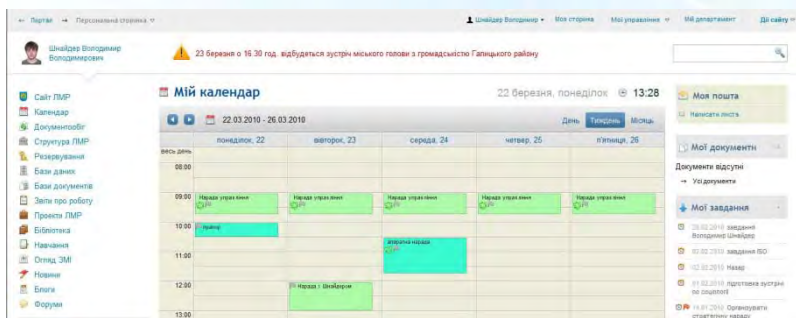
← Портал → Персональна сторінка

Шнайдер Володимир ▾ Моя сторінка Мої управління ▾ Мій департамент Дії сайту

Шнайдер Володимир Володимирович

23 березня о 16.30 год. відбудеться зустріч міського голови з громадськістю Галицького району

Сайт ЛМР
Календар
Документообіг
Структура ЛМР
Резервування
Бази даних
Бази документів
Звіти про роботу
Проекти ЛМР
Бібліотека
Навчання
Огляд ЗМІ
Новини
Блоги
Форуми

Мій календар

22 березня, понеділок 13:28

22.03.2010 - 26.03.2010

День Тиждень Місяць

| | понеділок, 22 | вівторок, 23 | середа, 24 | четвер, 25 | п'ятниця, 26 |
|---|---|---|---|---|---|
| весь день | | | | | |
| 08:00 | | | | | |
| 09:00 | Нарада управління | Нарада управління | Нарада управління | Нарада управління | Нарада управління |
| 10:00 | Прийом | | | | |
| 11:00 | | | Апаратна нарада | | |
| 12:00 | | Нарада з Шнайдером | | | |
| 13:00 | | | | | |

Моя пошта
Написати листа

Мої документи
Документи відсутні
→ Усі документи

Мої завдання
25.02.2010 завдання Володимир Шнайдер
02.02.2010 завдання ISO
02.02.2010 Назар
01.02.2010 підготовка зустрічі по соціалці
16.01.2010 Організувати статистичну нараду